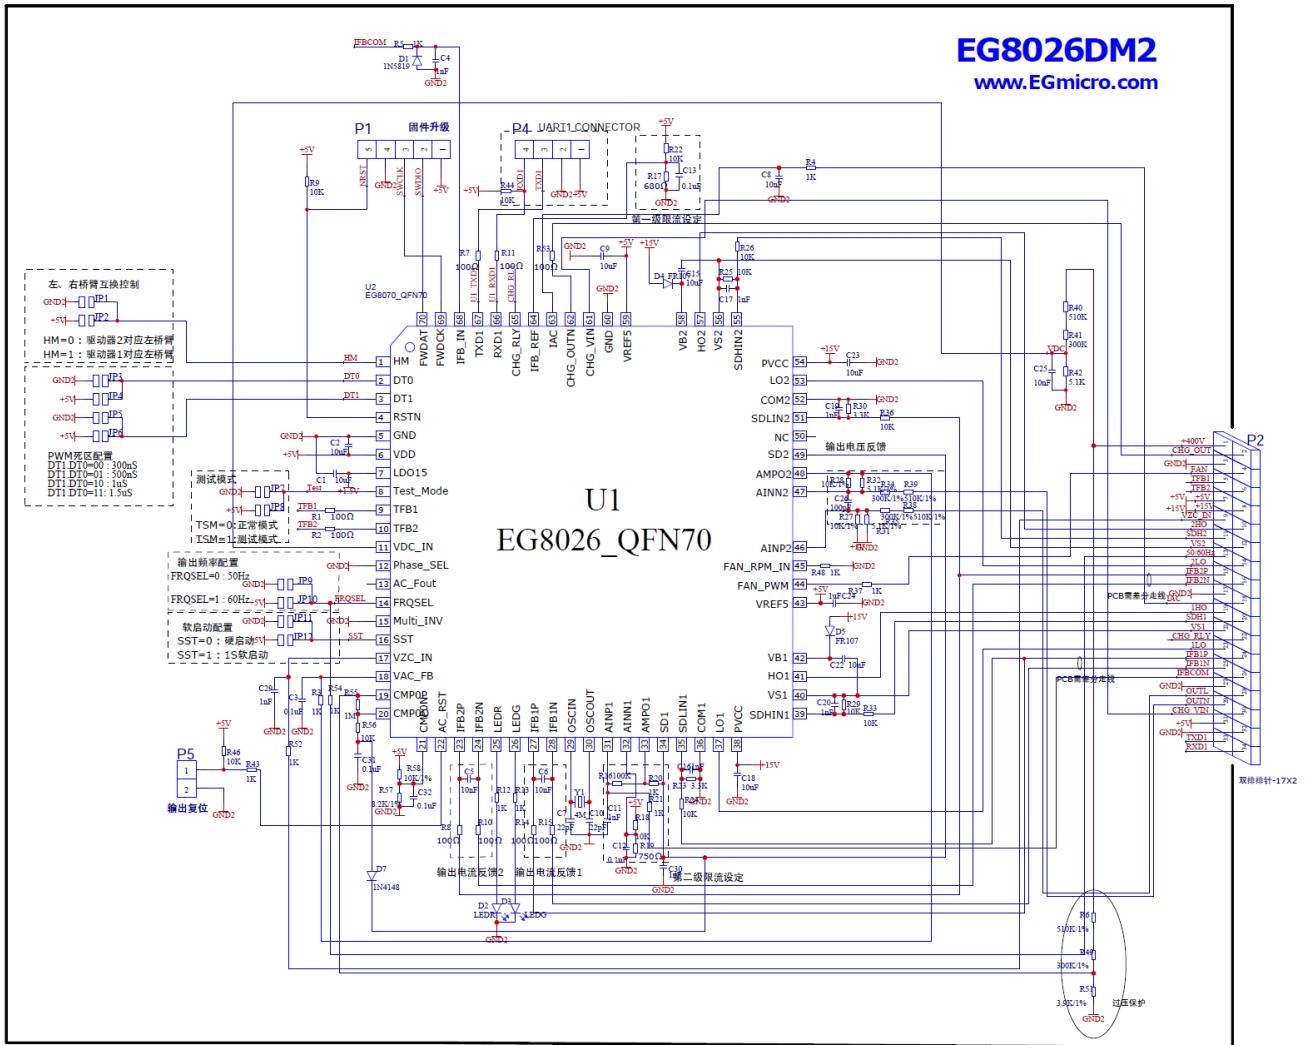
EG8026DM2
www.EGmicro.com

P1 固件升级
P4 UART1 CONNECTOR
第一级限流设定

左、右桥臂互换控制
HM=0：驱动器2对应左桥臂
HM=1：驱动器1对应左桥臂

PWM死区配置
DT1 DT0=00：300nS
DT1 DT0=01：500nS
DT1 DT0=10：1uS
DT1 DT0=11：1.5uS

测试模式
TSM=0：正常模式
TSM=1：测试模式

输出频率配置
FRQSEL=0：50Hz
FRQSEL=1：60Hz

软启动配置
SST=0：硬启动
SST=1：1S软启动

P5
输出复位

U2
EG8070_QFN70

U1
EG8026_QFN70

HM
DT0
DT1
RSTN
GND
VDD
LDO15
Test_Mode
TFB1
TFB2
VDC_IN
Phase_SEL
AC_Fout
FRQSEL
Multi_INV
SST
VZC_IN
VAC_FB
CMP0P
CMP0N

FWDAT FWDCK IFB_IN TXD1 RXD1 CHG_RLY IFB_REF IAC CHG_OUTN CHG_VIN GND VREF5 VB2 HO2 VS2 SDHIN2

PVCC
LO2
COM2
SDLIN2
NC
SD2
AMPO2
AINN2
AINP2
FAN_RPM_IN
FAN_PWM
VREF5
VB1
HO1
VS1
SDHIN1

CMP0N AC_RST IFB2P IFB2N LEDR LEDG IFB1P IFB1N OSCIN OSCOUT AINP1 AINN1 AMPO1 SD1 SDLIN1 COM1 LO1 PVCC

输出电压反馈
输出电流反馈2
输出电流反馈1
第二级限流设定
PCB需差分走线
过压保护

P2
+400V CHG_OUT FAN IFB1 IFB2 VZC_IN 2HO SDH2 VS2 50/60Hz 2LO IFB2P IFB2N IAC 1HO SDH1 VS1 CHG_RLY 1LO IFB1P IFB1N IFBCOM OUTL OUTN CHG_VIN TXD1 RXD1
双排排针-17X2